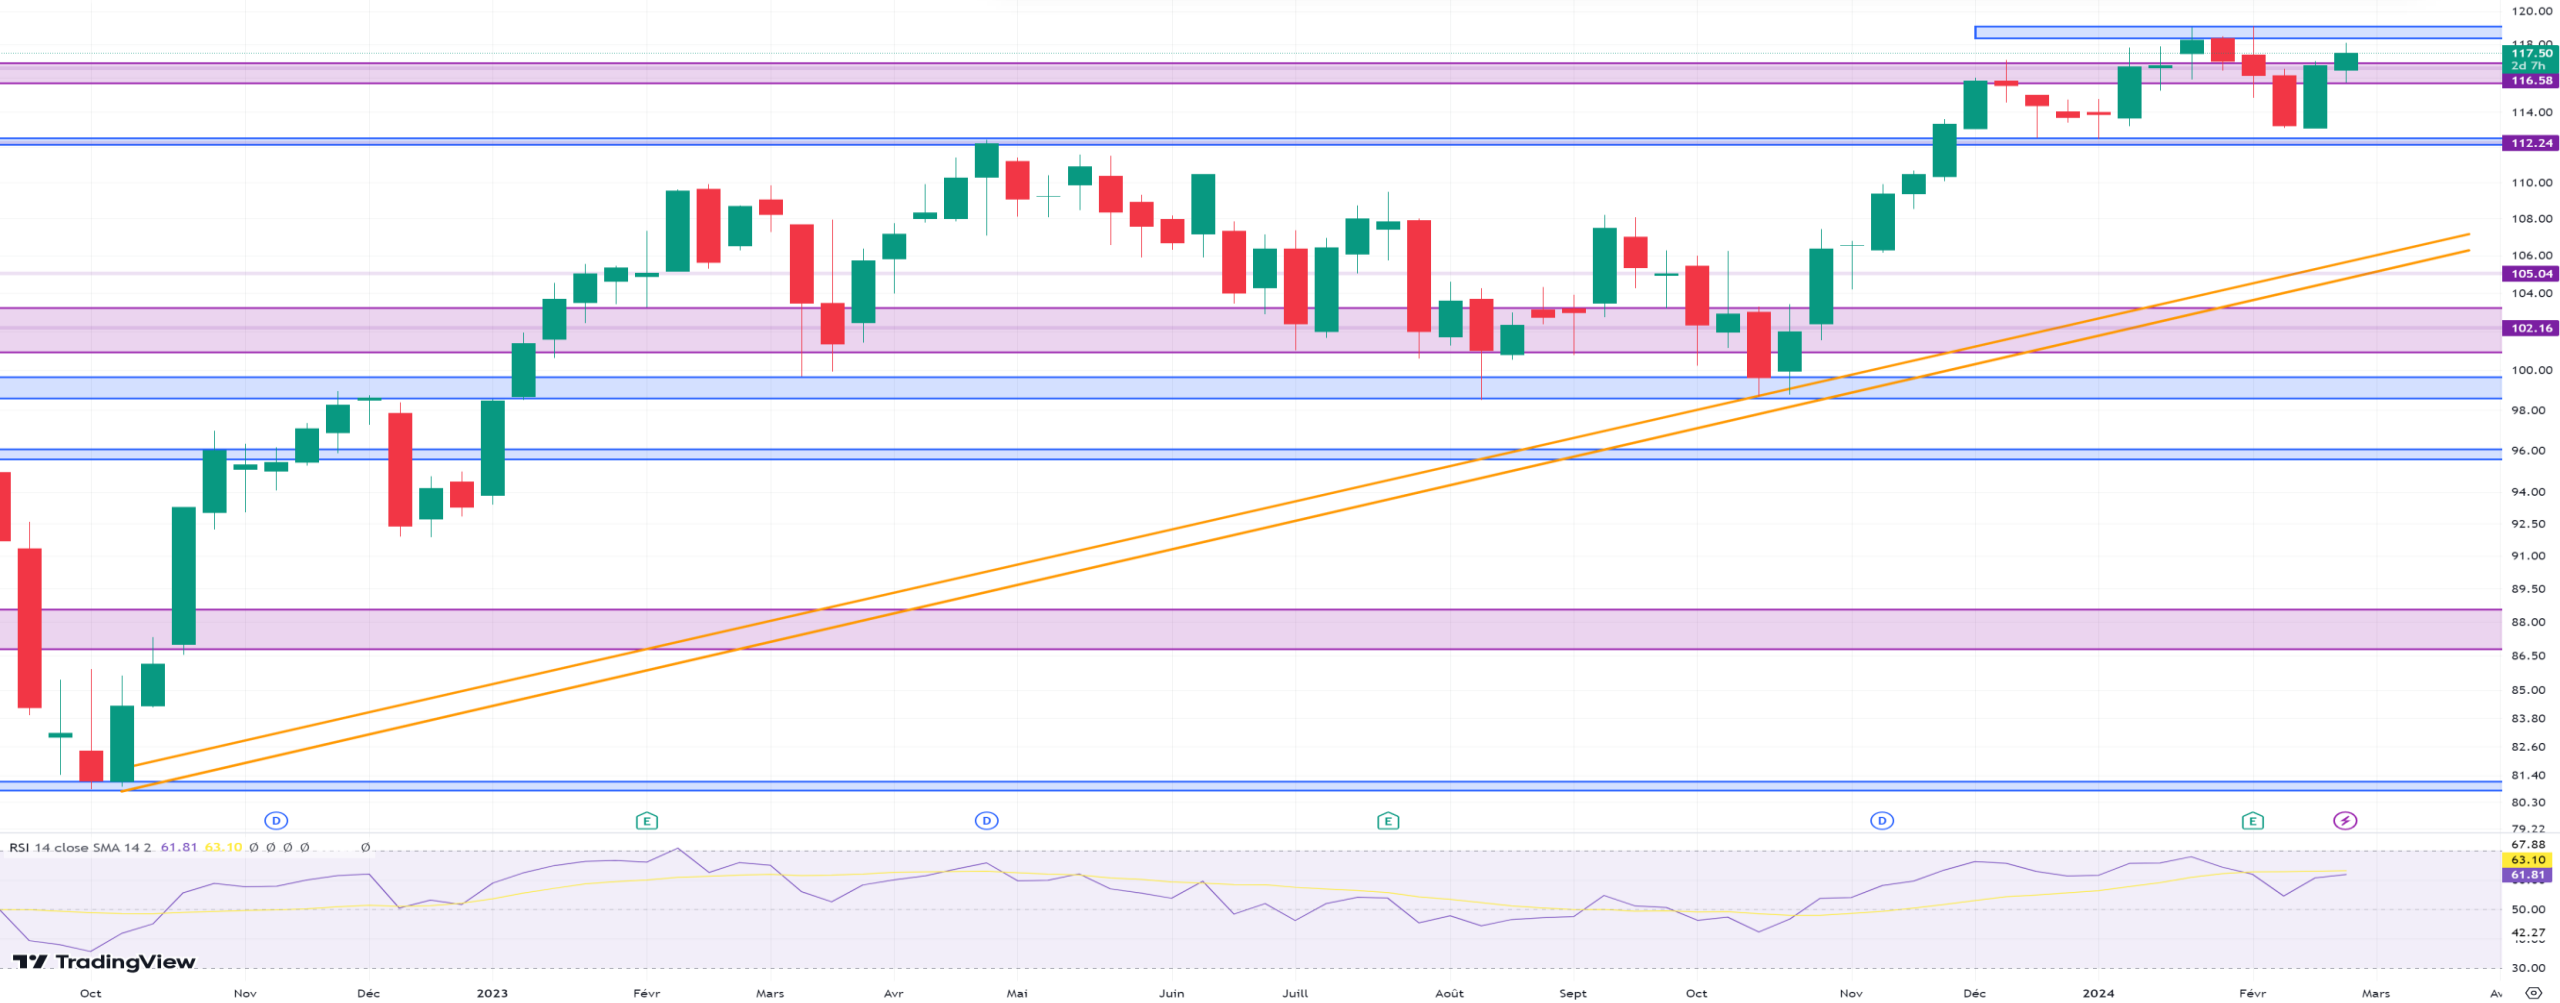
120.00
118.00
117.50
2d 7h
116.58
114.00
112.24
110.00
108.00
106.00
105.04
104.00
102.16
100.00
98.00
96.00
94.00
92.50
91.00
89.50
88.00
86.50
85.00
83.80
82.60
81.40
80.30
79.22

D E D E D E

RSI 14 close SMA 14 2 61.81 63.10 Ø Ø Ø Ø Ø

67.88
63.10
61.81
50.00
42.27
30.00

TradingView

Oct Nov Déc 2023 Févr Mars Avr Mai Juin Juill Août Sept Oct Nov Déc 2024 Févr Mars Av